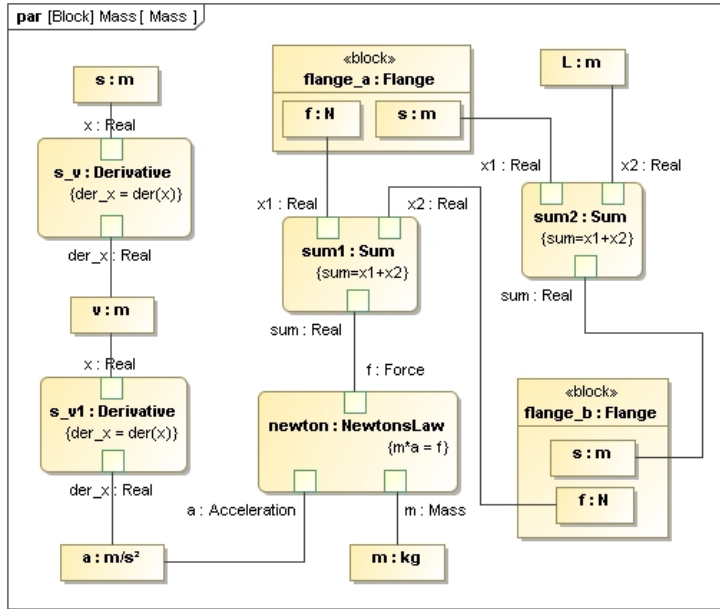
par [Block] Mass [ Mass ]

s : m

x : Real

s_v : Derivative
{der_x = der(x)}

der_x : Real

v : m

x : Real

s_v1 : Derivative
{der_x = der(x)}

der_x : Real

a : m/s²

«block»
flange_a : Flange

f : N

s : m

x1 : Real

x2 : Real

sum1 : Sum
{sum=x1+x2}

sum : Real

f : Force

newton : NewtonsLaw
{m*a = f}

a : Acceleration

m : Mass

m : kg

L : m

x1 : Real

x2 : Real

sum2 : Sum
{sum=x1+x2}

sum : Real

«block»
flange_b : Flange

s : m

f : N